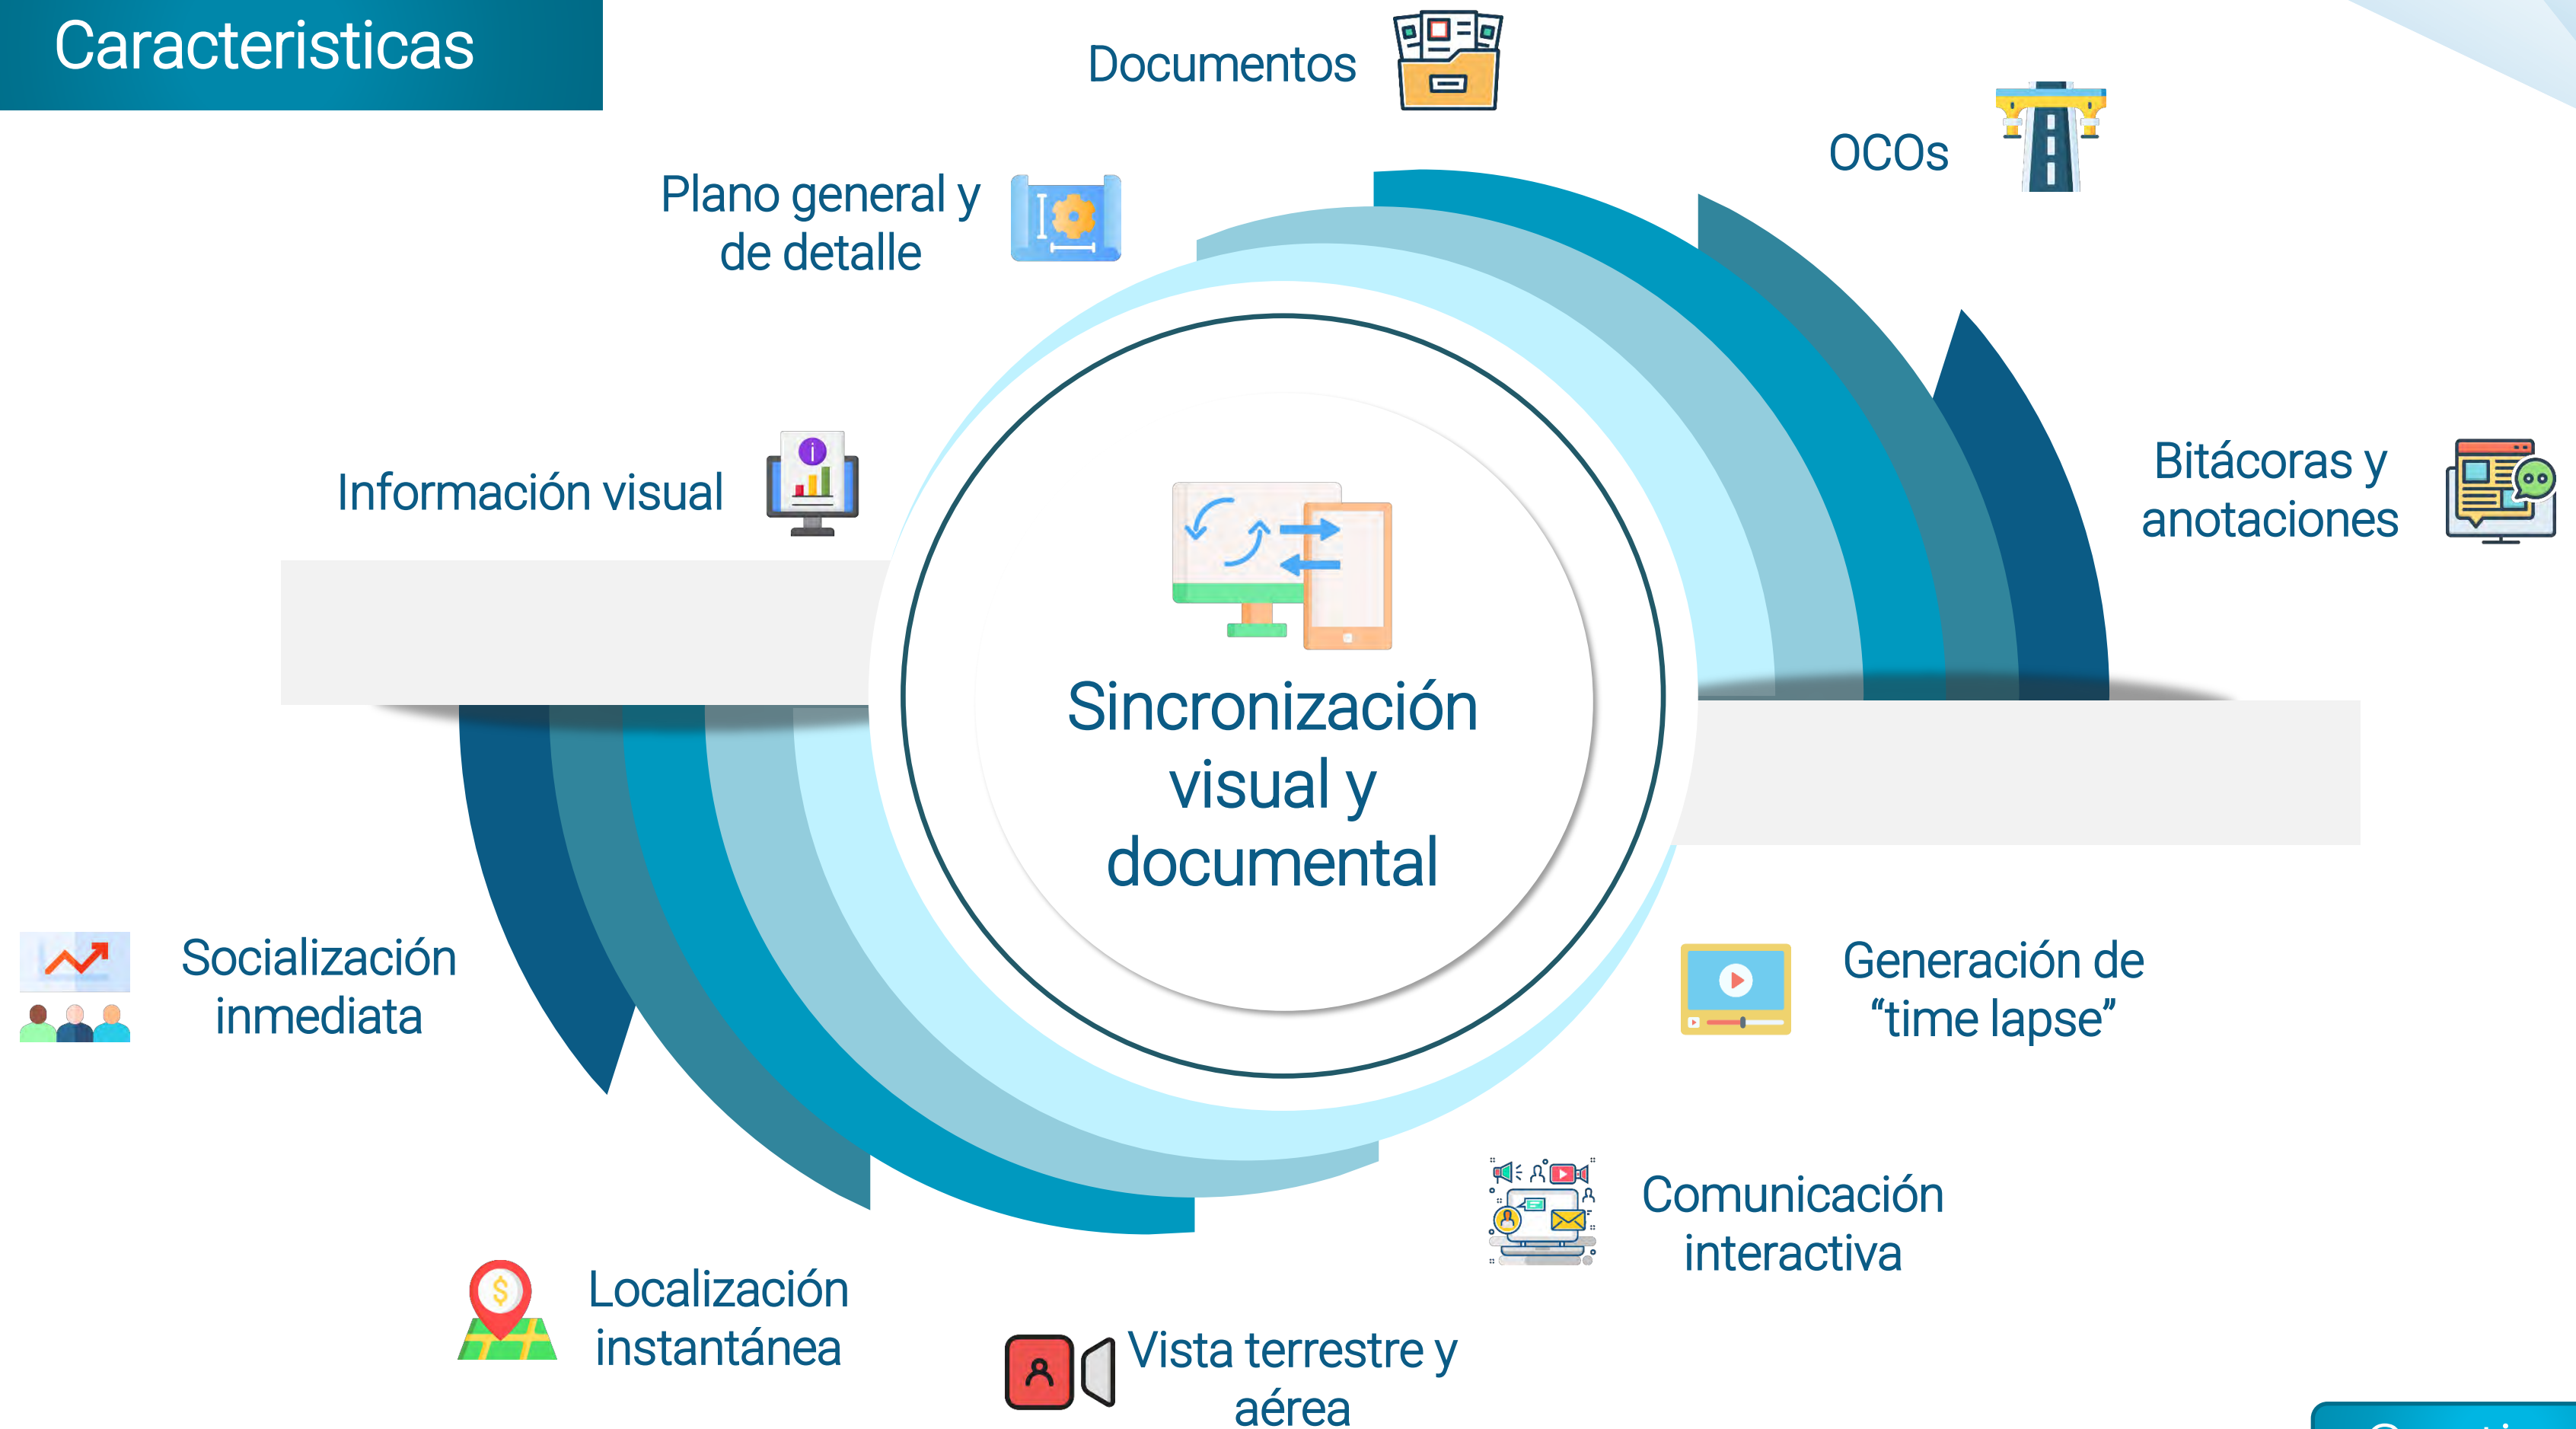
Caracteristicas

Documentos

OCOs

Plano general y de detalle

Información visual

Bitácoras y anotaciones

Sincronización visual y documental

Socialización inmediata

Generación de “time lapse”

Comunicación interactiva

Localización instantánea

Vista terrestre y aérea